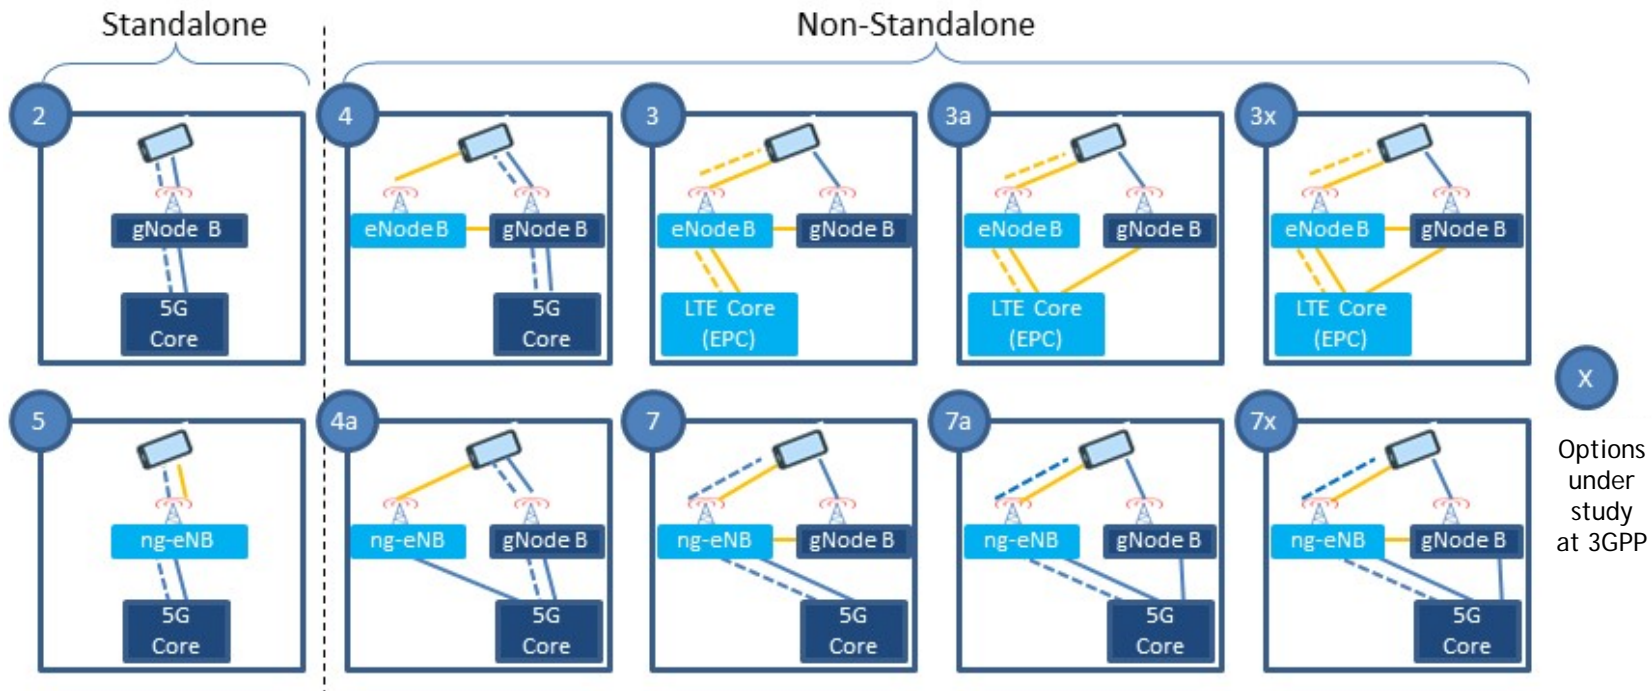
Standalone

Non-Standalone

2
gNode B
5G Core

4
eNode B
gNode B
5G Core

3
eNode B
gNode B
LTE Core (EPC)

3a
eNode B
gNode B
LTE Core (EPC)

3x
eNode B
gNode B
LTE Core (EPC)

5
ng-eNB
5G Core

4a
ng-eNB
gNode B
5G Core

7
ng-eNB
gNode B
5G Core

7a
ng-eNB
gNode B
5G Core

7x
ng-eNB
gNode B
5G Core

X
Options under study at 3GPP